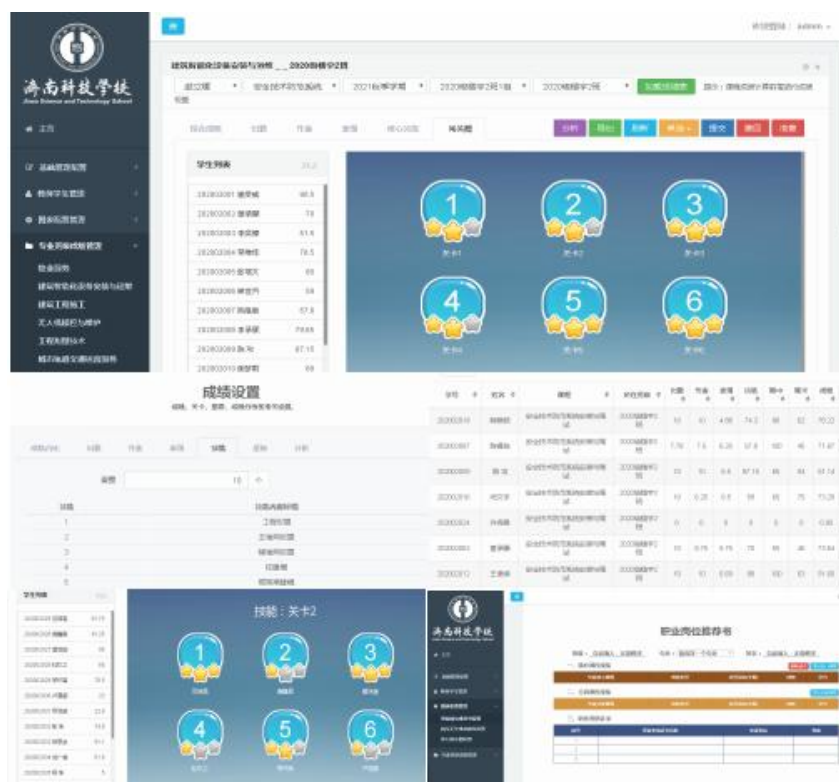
济南科技学校

Jinan Science and Technology School

首页

基础数据管理

教学学生管理

班级管理

专业群成绩管理

专业群

建筑智能化工程安装与运维

建筑工程施工

无人机组装与维护

工程测量技术

城市轨道交通运营服务

学生列表

1

2

3

4

5

6

成绩设置

1

2

3

4

5

6

技能：关卡2

1

2

3

4

5

6

济南科技学校

职业岗位推荐书